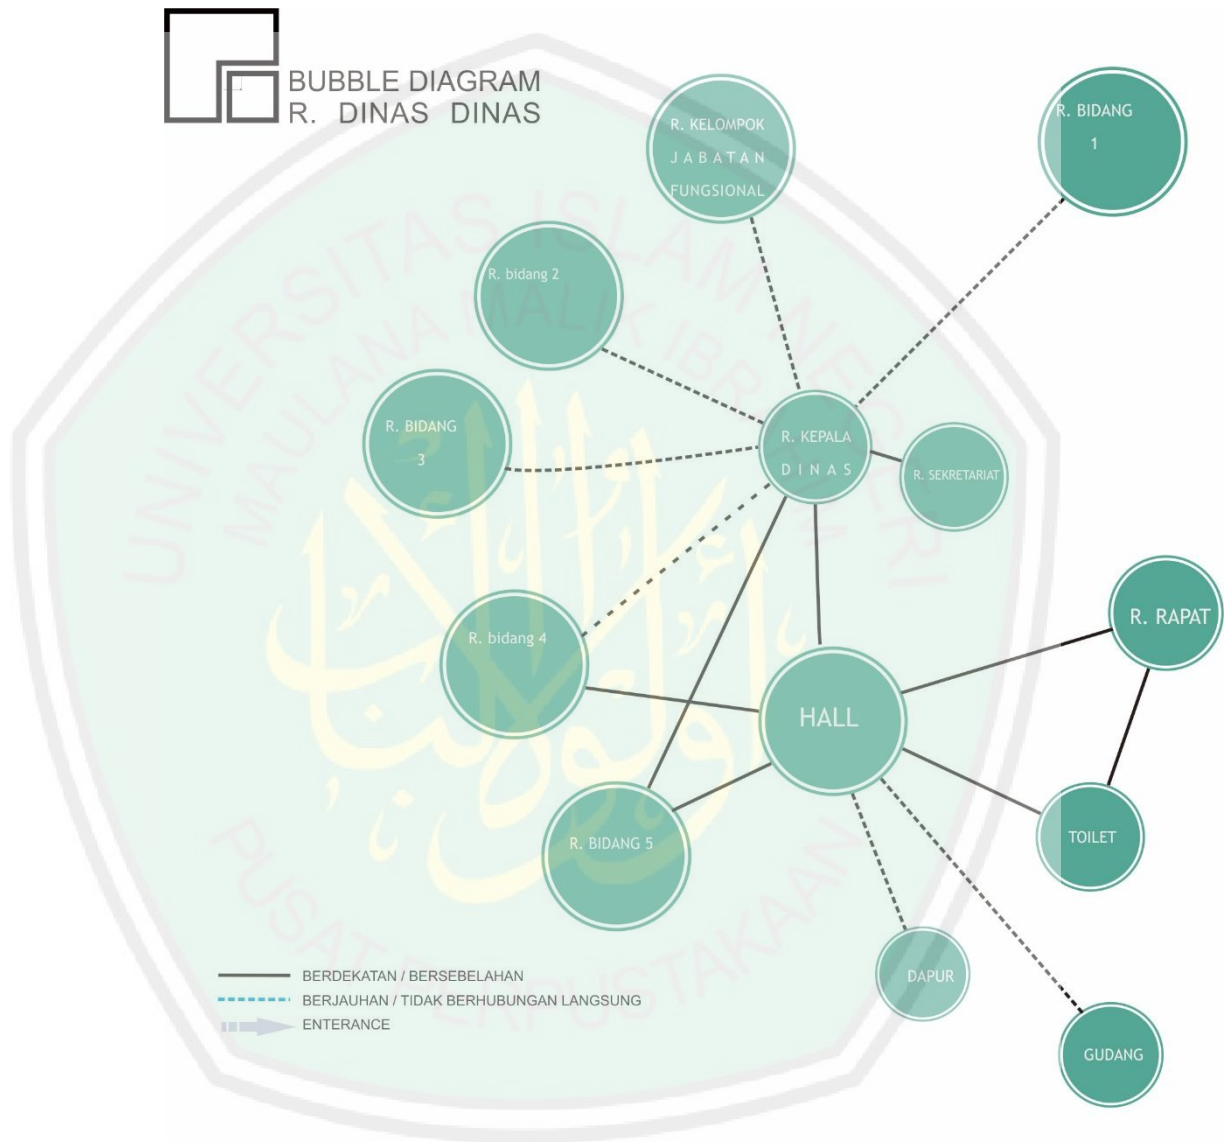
BUBBLE DIAGRAM
R. DINAS DINAS

R. KELOMPOK JABATAN FUNGSIONAL

R. BIDANG 1

R. bidang 2

R. BIDANG 3

R. KEPALA DINAS

R. SEKRETARIAT

R. RAPAT

R. bidang 4

HALL

R. BIDANG 5

TOILET

DAPUR

GUDANG

BERDEKATAN / BERSEBELAHAN
BERJAUHAN / TIDAK BERHUBUNGAN LANGSUNG
ENTERANCE

UNIVERSITAS ISLAM NEGERI MAULANA MALIK IBRAHIM
PUSAT PERPUSTAKAAN